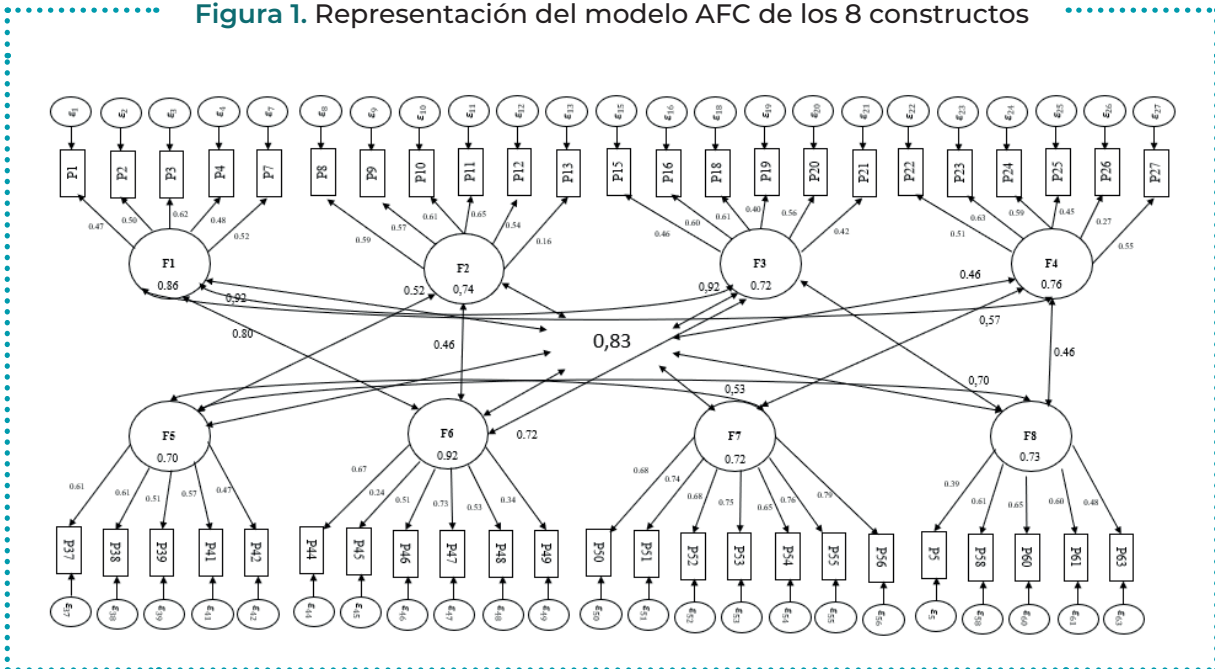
Figura 1. Representación del modelo AFC de los 8 constructos

$\varepsilon_1$ $\varepsilon_2$ $\varepsilon_3$ $\varepsilon_4$ $\varepsilon_7$ $\varepsilon_8$ $\varepsilon_9$ $\varepsilon_{10}$ $\varepsilon_{11}$ $\varepsilon_{12}$ $\varepsilon_{13}$ $\varepsilon_{15}$ $\varepsilon_{16}$ $\varepsilon_{18}$ $\varepsilon_{19}$ $\varepsilon_{20}$ $\varepsilon_{21}$ $\varepsilon_{22}$ $\varepsilon_{23}$ $\varepsilon_{24}$ $\varepsilon_{25}$ $\varepsilon_{26}$ $\varepsilon_{27}$

P1 P2 P3 P4 P7 P8 P9 P10 P11 P12 P13 P15 P16 P18 P19 P20 P21 P22 P23 P24 P25 P26 P27

0.47 0.50 0.62 0.48 0.52 0.59 0.57 0.61 0.65 0.54 0.16 0.46 0.60 0.61 0.40 0.56 0.42 0.51 0.63 0.59 0.45 0.27 0.55

F1 0.86
F2 0.74
F3 0.72
F4 0.76

0,92 0.52 0,92 0.46
0.80 0.46 0,57
0,83
0.46
0,53 0,70
0.72

F5 0.70
F6 0.92
F7 0.72
F8 0.73

0.61 0.61 0.51 0.57 0.47 0.67 0.24 0.51 0.73 0.53 0.34 0.68 0.74 0.68 0.75 0.65 0.76 0.79 0.39 0.61 0.65 0.60 0.48

P37 P38 P39 P41 P42 P44 P45 P46 P47 P48 P49 P50 P51 P52 P53 P54 P55 P56 P5 P58 P60 P61 P63

$\varepsilon_{37}$ $\varepsilon_{38}$ $\varepsilon_{39}$ $\varepsilon_{41}$ $\varepsilon_{42}$ $\varepsilon_{44}$ $\varepsilon_{45}$ $\varepsilon_{46}$ $\varepsilon_{47}$ $\varepsilon_{48}$ $\varepsilon_{49}$ $\varepsilon_{50}$ $\varepsilon_{51}$ $\varepsilon_{52}$ $\varepsilon_{53}$ $\varepsilon_{54}$ $\varepsilon_{55}$ $\varepsilon_{56}$ $\varepsilon_5$ $\varepsilon_{58}$ $\varepsilon_{60}$ $\varepsilon_{61}$ $\varepsilon_{63}$